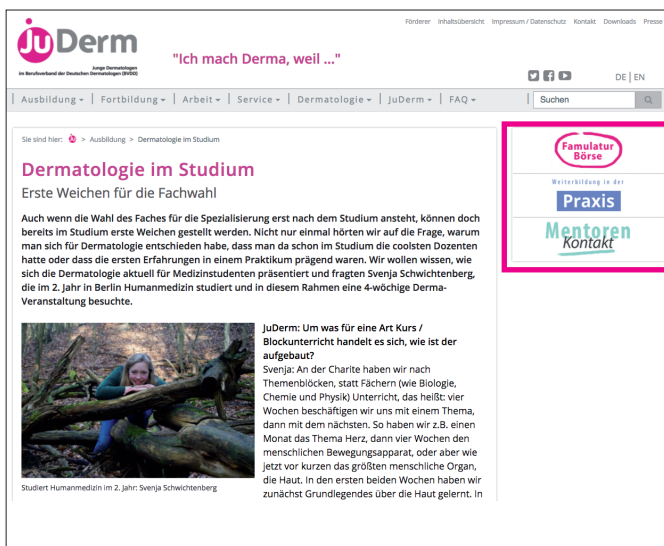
JuDerm
Junge Dermatologen
im Berufsverband der Deutschen Dermatologen (BVDD)

"Ich mach Derma, weil ..."

Förderer Inhaltsübersicht Impressum / Datenschutz Kontakt Downloads Presse

DE | EN

Ausbildung ▾ | Fortbildung ▾ | Arbeit ▾ | Service ▾ | Dermatologie ▾ | JuDerm ▾ | FAQ ▾

Suchen

Sie sind hier: > Ausbildung > Dermatologie im Studium

Dermatologie im Studium

Erste Weichen für die Fachwahl

Auch wenn die Wahl des Faches für die Spezialisierung erst nach dem Studium ansteht, können doch bereits im Studium erste Weichen gestellt werden. Nicht nur einmal hörten wir auf die Frage, warum man sich für Dermatologie entschieden habe, dass man da schon im Studium die coolsten Dozenten hatte oder dass die ersten Erfahrungen in einem Praktikum prägend waren. Wir wollen wissen, wie sich die Dermatologie aktuell für Medizinstudenten präsentiert und fragten Svenja Schwichtenberg, die im 2. Jahr in Berlin Humanmedizin studiert und in diesem Rahmen eine 4-wöchige Derma-Veranstaltung besuchte.

Studiert Humanmedizin im 2. Jahr: Svenja Schwichtenberg

JuDerm: Um was für eine Art Kurs / Blockunterricht handelt es sich, wie ist der aufgebaut?
Svenja: An der Charite haben wir nach Themenblöcken, statt Fächern (wie Biologie, Chemie und Physik) Unterricht, das heißt: vier Wochen beschäftigen wir uns mit einem Thema, dann mit dem nächsten. So haben wir z.B. einen Monat das Thema Herz, dann vier Wochen den menschlichen Bewegungsapparat, oder aber wie jetzt vor kurzen das größten menschliche Organ, die Haut. In den ersten beiden Wochen haben wir zunächst Grundlegendes über die Haut gelernt. In

Famulatur Börse

Weiterbildung in der Praxis

Mentoren Kontakt